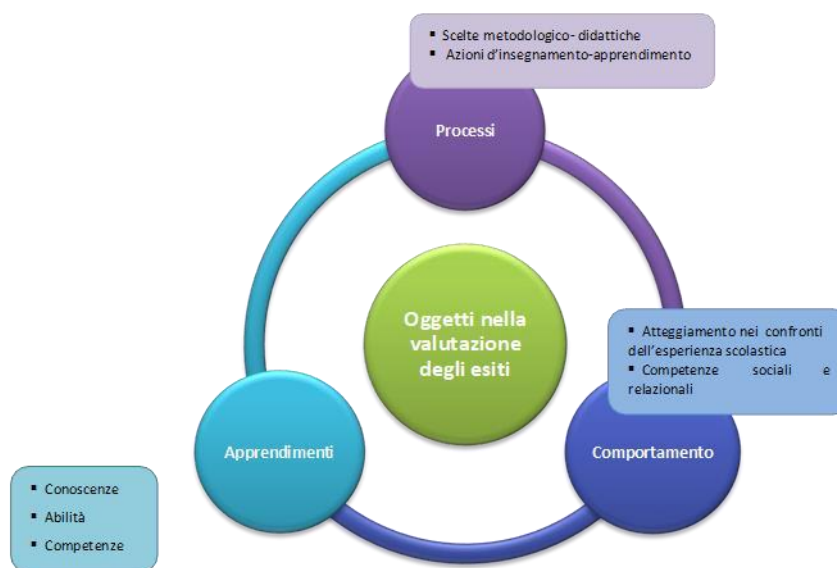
▪ Scelte metodologico- didattiche
▪ Azioni d'insegnamento-apprendimento

Processi

Oggetti nella valutazione degli esiti

▪ Atteggiamento nei confronti dell'esperienza scolastica
▪ Competenze sociali e relazionali

Apprendimenti

Comportamento

▪ Conoscenze
▪ Abilità
▪ Competenze